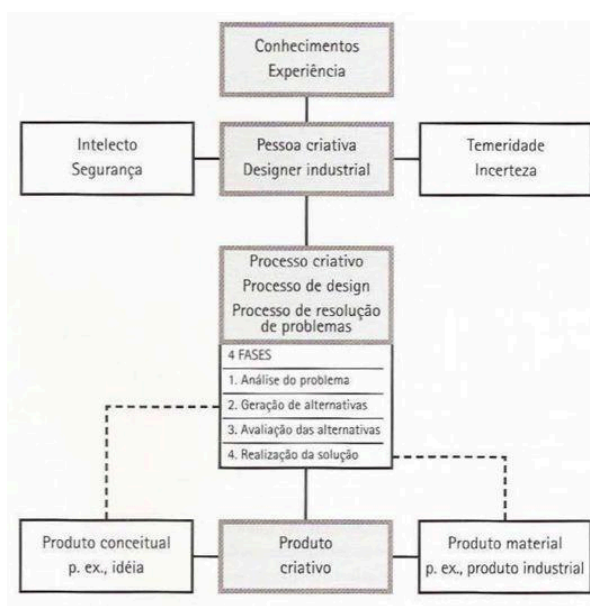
Conhecimentos
Experiência

Intelecto
Segurança

Pessoa criativa
Designer industrial

Temeridade
Incerteza

Processo criativo
Processo de design
Processo de resolução de problemas

4 FASES
1. Análise do problema
2. Geração de alternativas
3. Avaliação das alternativas
4. Realização da solução

Produto conceitual
p. ex., idéia

Produto
criativo

Produto material
p. ex., produto industrial